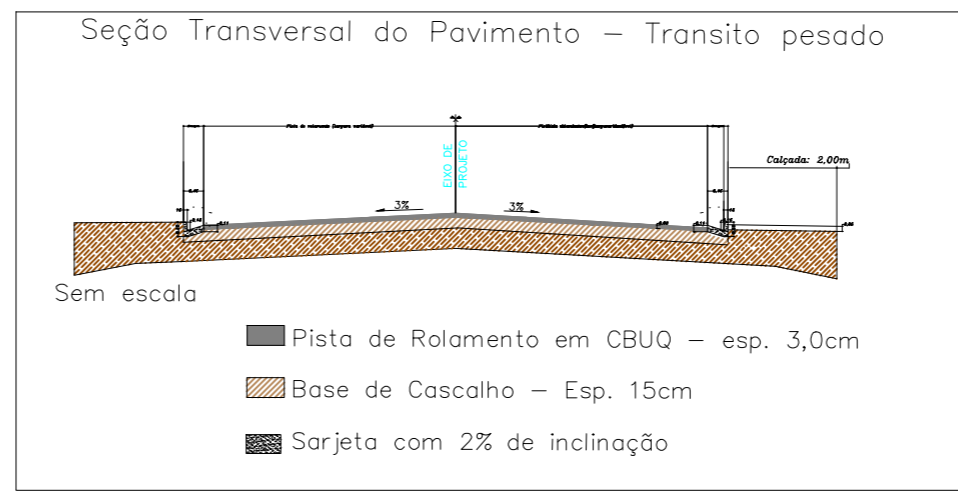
Seção Transversal do Pavimento – Transito pesado

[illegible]

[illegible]

EIXO DE PROJETO

Calçada: 2,00m

3%

3%

Sem escala

Pista de Rolamento em CBUQ – esp. 3,0cm

Base de Cascalho – Esp. 15cm

Sarjeta com 2% de inclinação